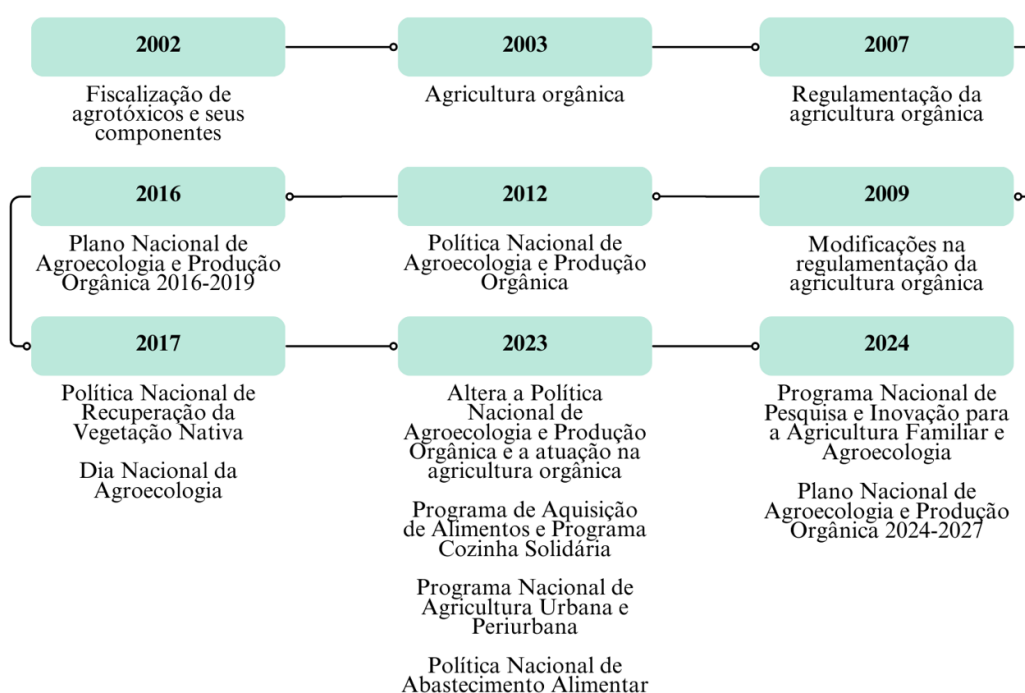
2002

Fiscalização de agrotóxicos e seus componentes

2003

Agricultura orgânica

2007

Regulamentação da agricultura orgânica

2009

Modificações na regulamentação da agricultura orgânica

2012

Política Nacional de Agroecologia e Produção Orgânica

2016

Plano Nacional de Agroecologia e Produção Orgânica 2016-2019

2017

Política Nacional de Recuperação da Vegetação Nativa

Dia Nacional da Agroecologia

2023

Altera a Política Nacional de Agroecologia e Produção Orgânica e a atuação na agricultura orgânica

Programa de Aquisição de Alimentos e Programa Cozinha Solidária

Programa Nacional de Agricultura Urbana e Periurbana

Política Nacional de Abastecimento Alimentar

2024

Programa Nacional de Pesquisa e Inovação para a Agricultura Familiar e Agroecologia

Plano Nacional de Agroecologia e Produção Orgânica 2024-2027